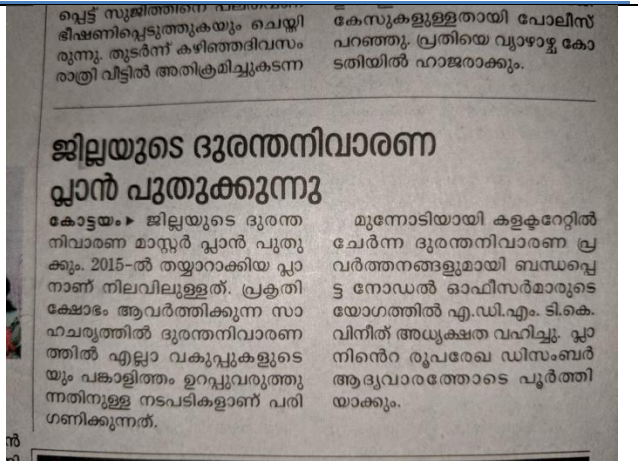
പ്പെട്ട് സുജിത്തിനെ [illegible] ഭീഷണിപ്പെടുത്തുകയും ചെയ്തിരുന്നു. തുടർന്ന് കഴിഞ്ഞദിവസം രാത്രി വീട്ടിൽ അതിക്രമിച്ചുകടന്ന

കേസുകളുള്ളതായി പോലീസ് പറഞ്ഞു. പ്രതിയെ വ്യാഴാഴ്ച കോടതിയിൽ ഹാജരാക്കും.

ജില്ലയുടെ ദുരന്തനിവാരണ പ്ലാൻ പുതുക്കുന്നു

കോട്ടയം ▸ ജില്ലയുടെ ദുരന്തനിവാരണ മാസ്റ്റർ പ്ലാൻ പുതുക്കും. 2015-ൽ തയ്യാറാക്കിയ പ്ലാനാണ് നിലവിലുള്ളത്. പ്രകൃതിക്ഷോഭം ആവർത്തിക്കുന്ന സാഹചര്യത്തിൽ ദുരന്തനിവാരണത്തിൽ എല്ലാ വകുപ്പുകളുടെയും പങ്കാളിത്തം ഉറപ്പുവരുത്തുന്നതിനുള്ള നടപടികളാണ് പരിഗണിക്കുന്നത്.

മുന്നോടിയായി കളക്ടറേറ്റിൽ ചേർന്ന ദുരന്തനിവാരണ പ്രവർത്തനങ്ങളുമായി ബന്ധപ്പെട്ട നോഡൽ ഓഫീസർമാരുടെ യോഗത്തിൽ എ.ഡി.എം. ടി.കെ. വിനീത് അധ്യക്ഷത വഹിച്ചു. പ്ലാനിന്റെ രൂപരേഖ ഡിസംബർ ആദ്യവാരത്തോടെ പൂർത്തിയാക്കും.

ൻ